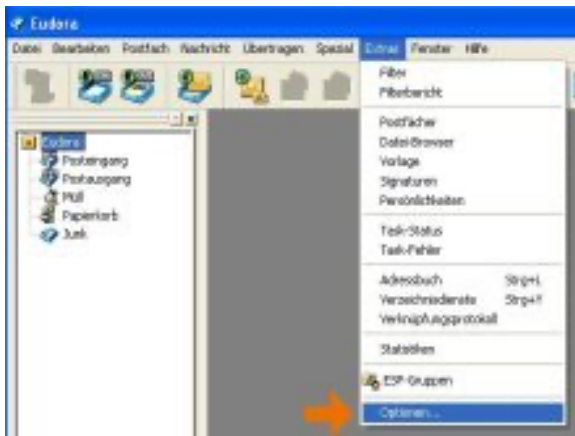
Eudora

Datei Bearbeiten Postfach Nachricht Übertragen Spezial Extras Fenster Hilfe

Eudora
Posteingang
Postausgang
Müll
Papierkorb
Junk

Filter
Filterbericht
Postfächer
Datei-Browser
Vorlage
Signaturen
Persönlichkeiten
Task-Status
Task-Fehler
Adressbuch Strg+L
Verzeichnisdienste Strg+Y
Verknüpfungsprotokoll
Statistiken
ESP-Gruppen
Optionen...